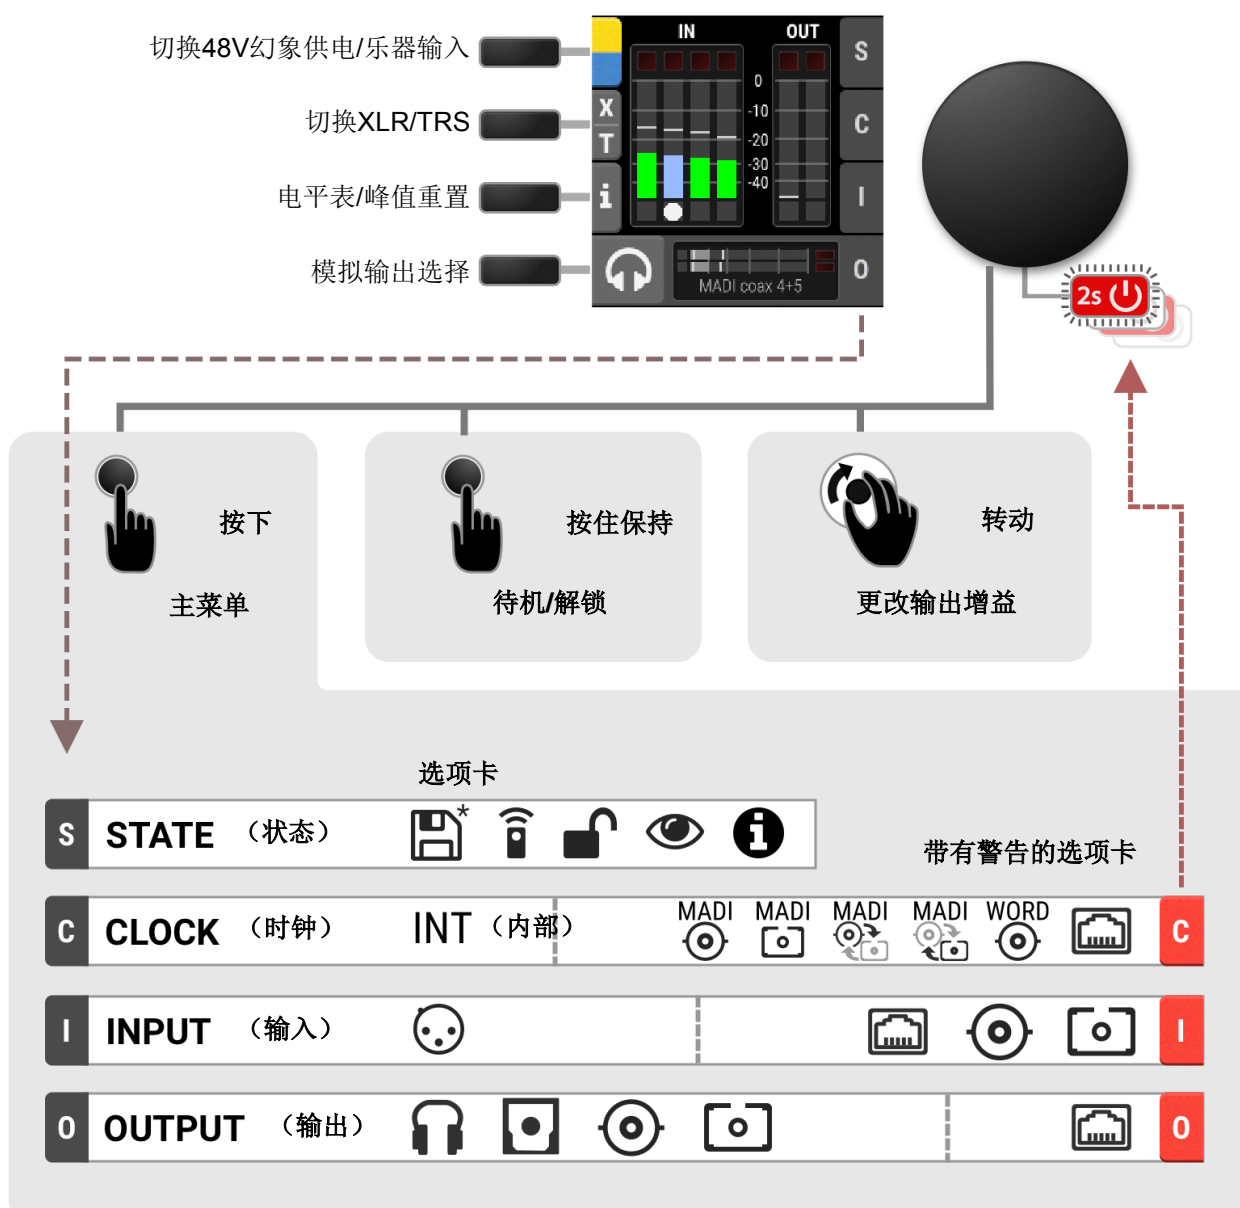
切换48V幻象供电/乐器输入

切换XLR/TRS

电平表/峰值重置

模拟输出选择

IN OUT

S

X T

0 -10 -20 -30 -40

C

i

I

MADI coax 4+5

O

2s

按下

主菜单

按住保持

待机/解锁

转动

更改输出增益

选项卡

S STATE （状态）

*

带有警告的选项卡

C CLOCK （时钟） INT （内部） MADI MADI MADI MADI WORD C

I INPUT （输入） I

O OUTPUT （输出） O